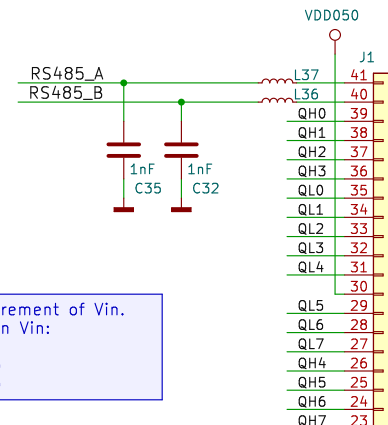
VDD050

J1

RS485_A

RS485_B

L37

L36

41

40

QH0 39

QH1 38

QH2 37

QH3 36

QL0 35

QL1 34

QL2 33

QL3 32

QL4 31

30

1nF
C35

1nF
C32

rement of Vin.
n Vin:

QL5 29

QL6 28

QL7 27

QH4 26

QH5 25

QH6 24

QH7